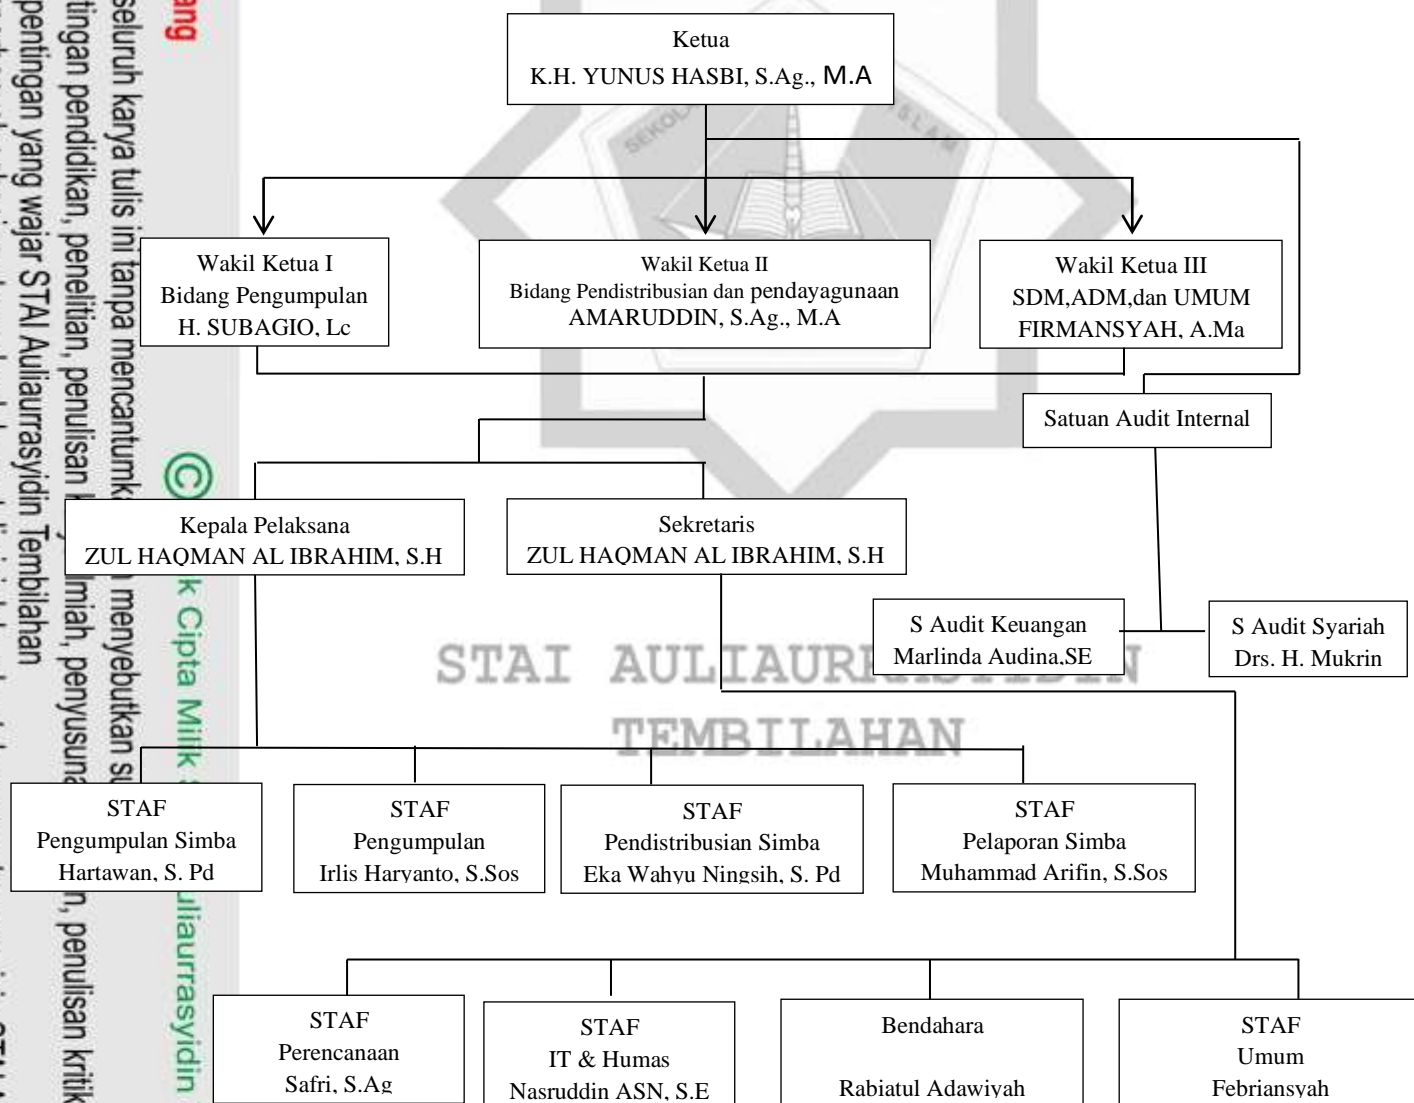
Ketua
K.H. YUNUS HASBI, S.Ag., M.A

Wakil Ketua I
Bidang Pengumpulan
H. SUBAGIO, Lc

Wakil Ketua II
Bidang Pendistribusian dan pendayagunaan
AMARUDDIN, S.Ag., M.A

Wakil Ketua III
SDM,ADM,dan UMUM
FIRMANSYAH, A.Ma

Satuan Audit Internal

Kepala Pelaksana
ZUL HAQMAN AL IBRAHIM, S.H

Sekretaris
ZUL HAQMAN AL IBRAHIM, S.H

S Audit Keuangan
Marlinda Audina,SE

S Audit Syariah
Drs. H. Mukrin

STAI AULIAURRASYIDIN
TEMBILAHAN

STAF
Pengumpulan Simba
Hartawan, S. Pd

STAF
Pengumpulan
Irlis Haryanto, S.Sos

STAF
Pendistribusian Simba
Eka Wahyu Ningsih, S. Pd

STAF
Pelaporan Simba
Muhammad Arifin, S.Sos

STAF
Perencanaan
Safri, S.Ag

STAF
IT & Humas
Nasruddin ASN, S.E

Bendahara
Rabiatul Adawiyah

STAF
Umum
Febriansyah

ang
© Hak Cipta Milik STAI Auliaurrasyidin
seluruh karya tulis ini tanpa mencantumkan dan menyebutkan sumber
tingan pendidikan, penelitian, penulisan karya ilmiah, penyusunan, penulisan kritik
pentingan yang wajar STAI Auliaurrasyidin Tembilahan